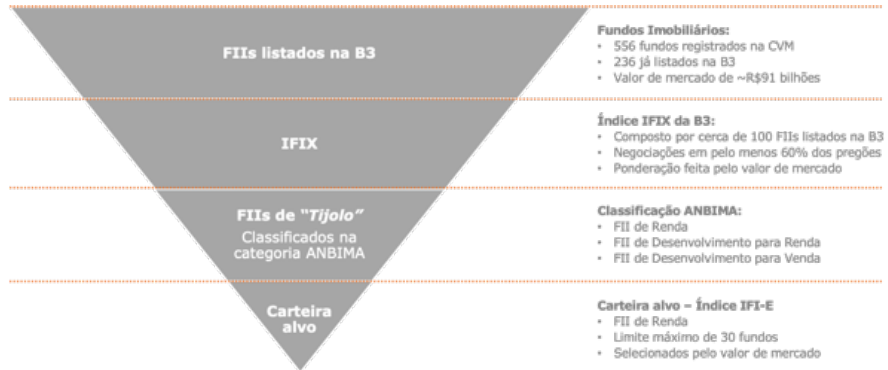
FIIs listados na B3

Fundos Imobiliários:
- 556 fundos registrados na CVM
- 236 já listados na B3
- Valor de mercado de ~R$91 bilhões

IFIX

Índice IFIX da B3:
- Composto por cerca de 100 FIIs listados na B3
- Negociações em pelo menos 60% dos pregões
- Ponderação feita pelo valor de mercado

FIIs de "Tijolo"
Classificados na categoria ANBIMA

Classificação ANBIMA:
- FII de Renda
- FII de Desenvolvimento para Renda
- FII de Desenvolvimento para Venda

Carteira alvo

Carteira alvo – Índice IFI-E
- FII de Renda
- Limite máximo de 30 fundos
- Selecionados pelo valor de mercado